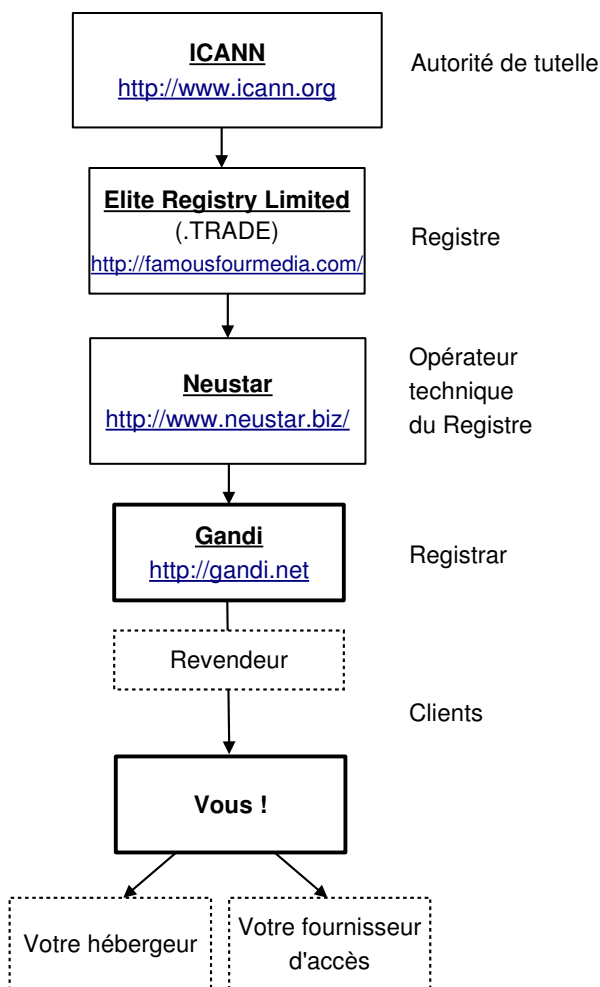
ICANN
http://www.icann.org

Autorité de tutelle

Elite Registry Limited
(.TRADE)
http://famousfourmedia.com/

Registre

Neustar
http://www.neustar.biz/

Opérateur technique du Registre

Gandi
http://gandi.net

Registrar

Revendeur

Clients

Vous !

Votre hébergeur

Votre fournisseur d'accès